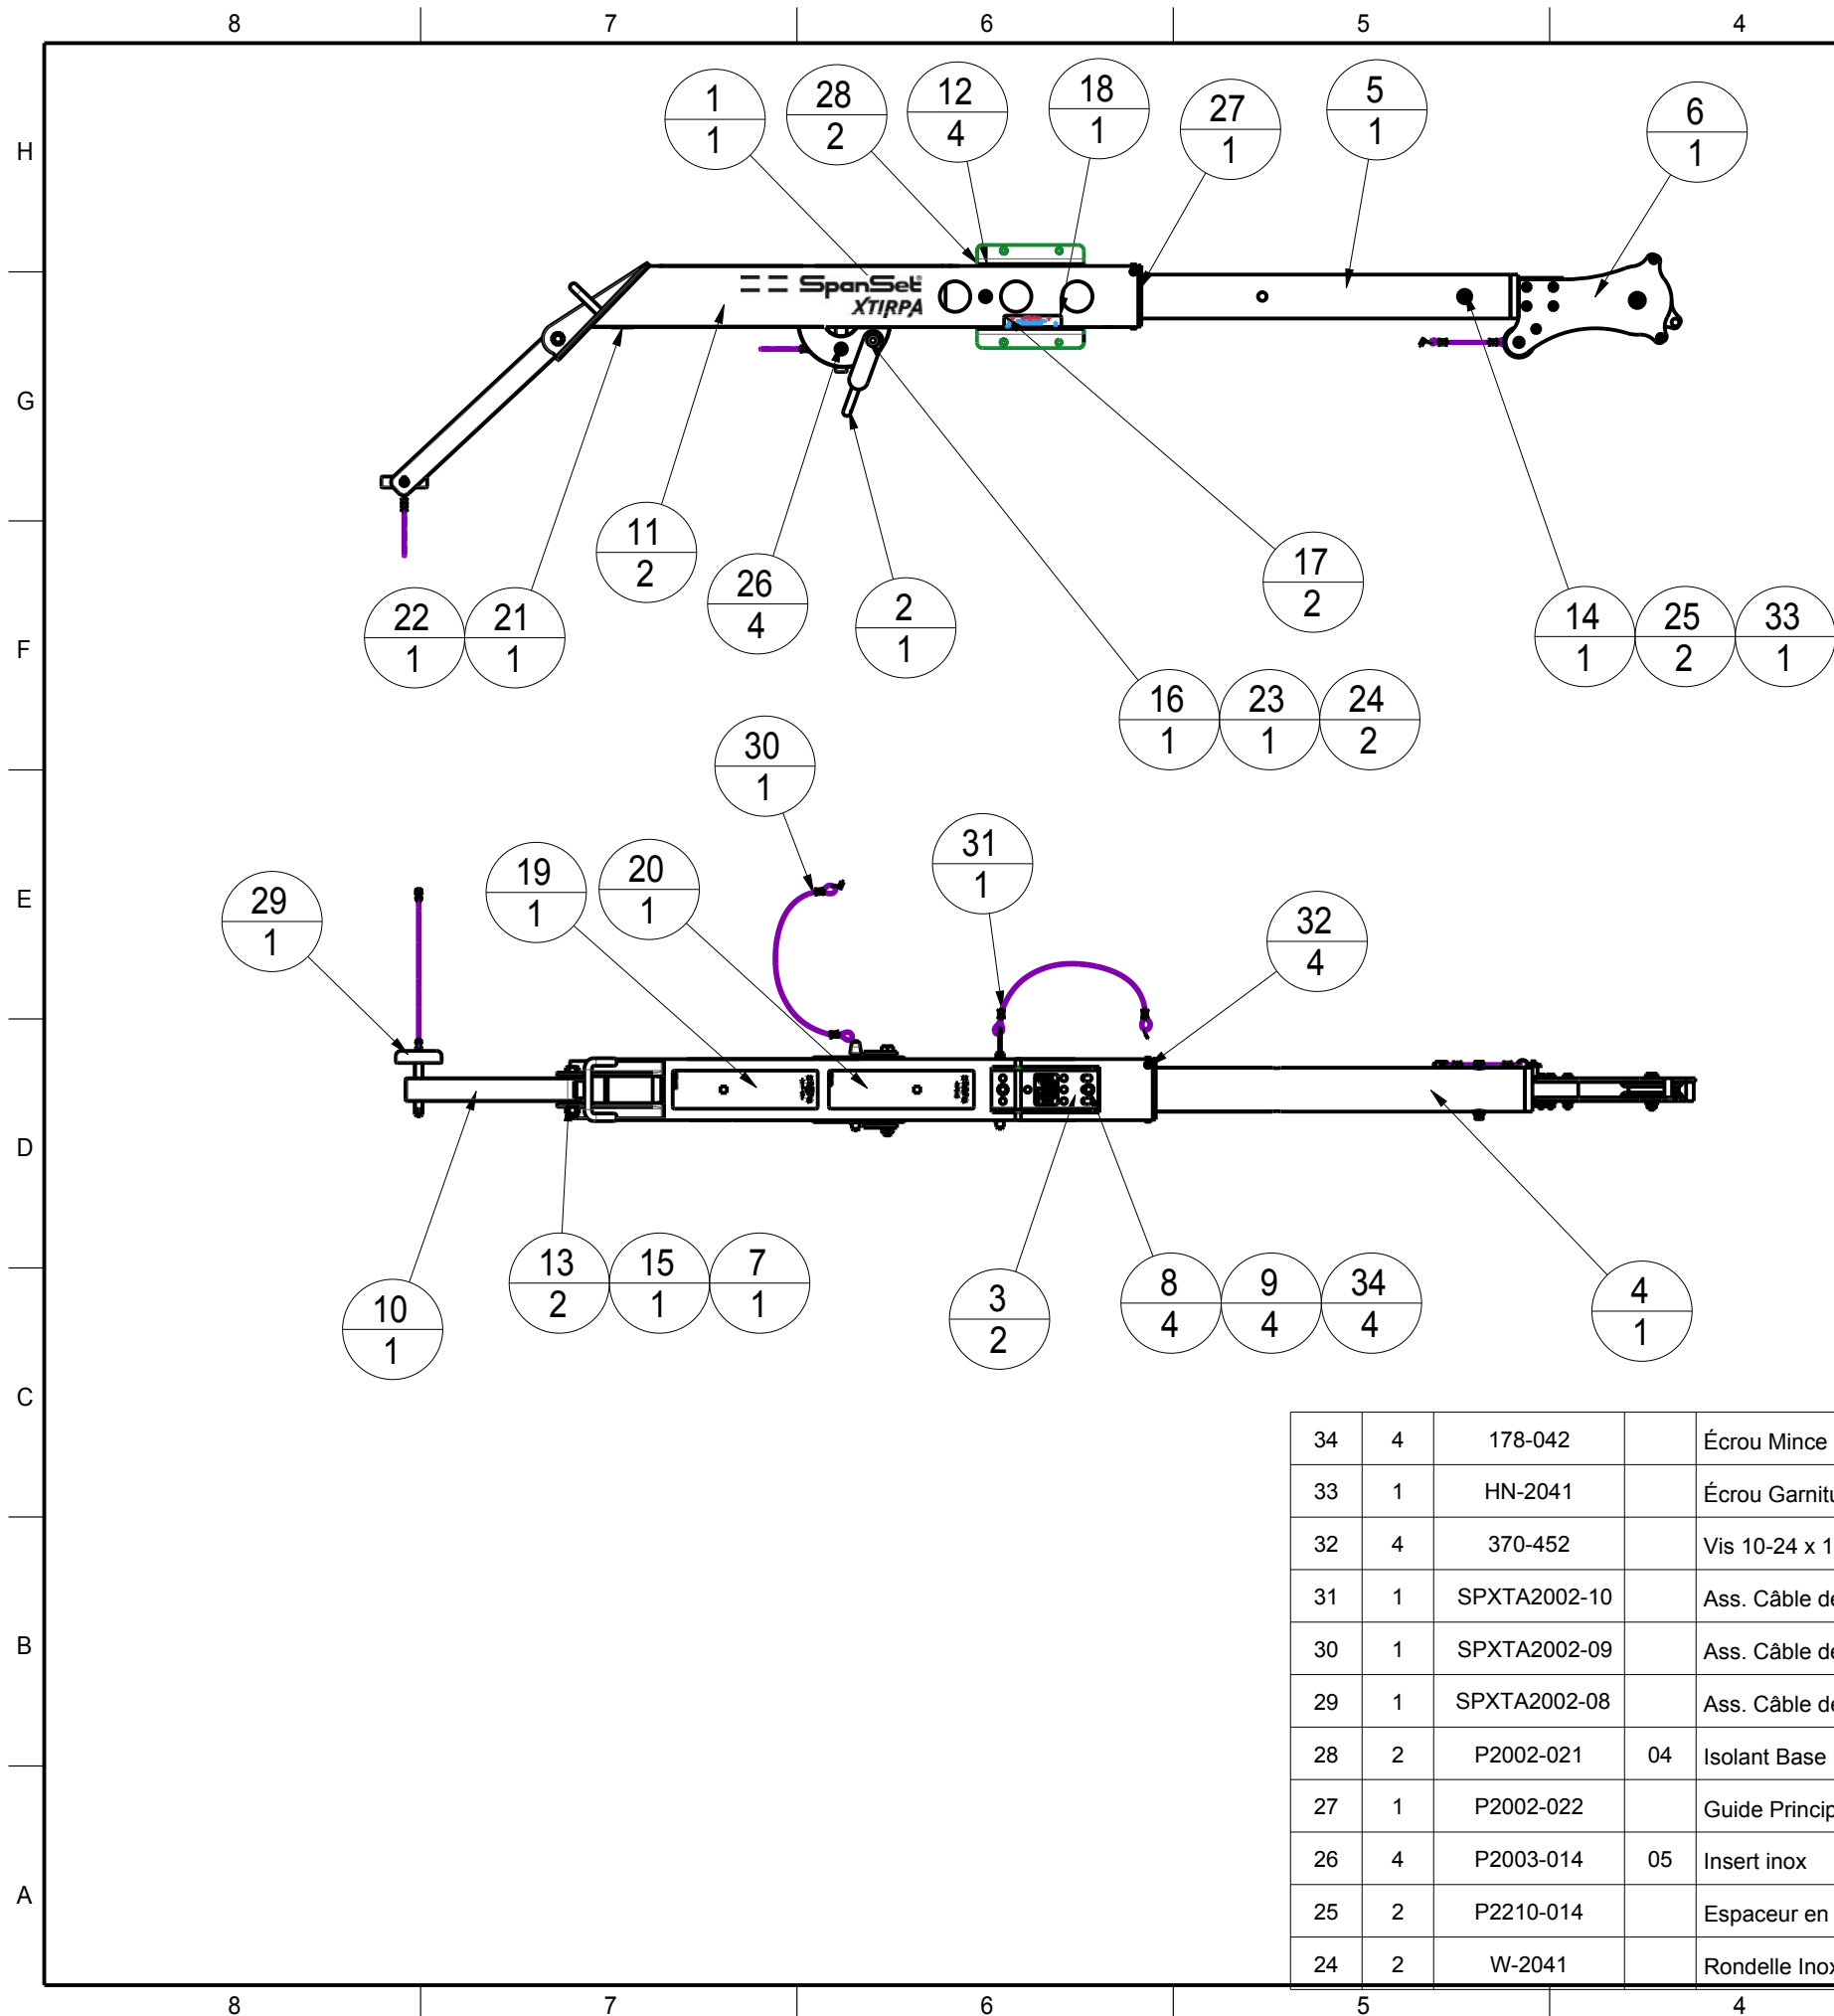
8 7 6 5 4

H G F E D C B A

1
1

28
2

12
4

18
1

27
1

5
1

6
1

SpanSet XTIRPA

11
2

26
4

2
1

17
2

22
1

21
1

14
1

25
2

33
1

16
1

23
1

24
2

30
1

31
1

29
1

19
1

20
1

32
4

13
2

15
1

7
1

10
1

3
2

8
4

9
4

34
4

4
1

| 34 | 4 | 178-042 | | Écrou Mince |
|---|---|---|---|---|
| 33 | 1 | HN-2041 | | Écrou Garnitu |
| 32 | 4 | 370-452 | | Vis 10-24 x 1 |
| 31 | 1 | SPXTA2002-10 | | Ass. Câble de |
| 30 | 1 | SPXTA2002-09 | | Ass. Câble de |
| 29 | 1 | SPXTA2002-08 | | Ass. Câble de |
| 28 | 2 | P2002-021 | 04 | Isolant Base |
| 27 | 1 | P2002-022 | | Guide Princip |
| 26 | 4 | P2003-014 | 05 | Insert inox |
| 25 | 2 | P2210-014 | | Espaceur en |
| 24 | 2 | W-2041 | | Rondelle Inox |

8 7 6 5 4